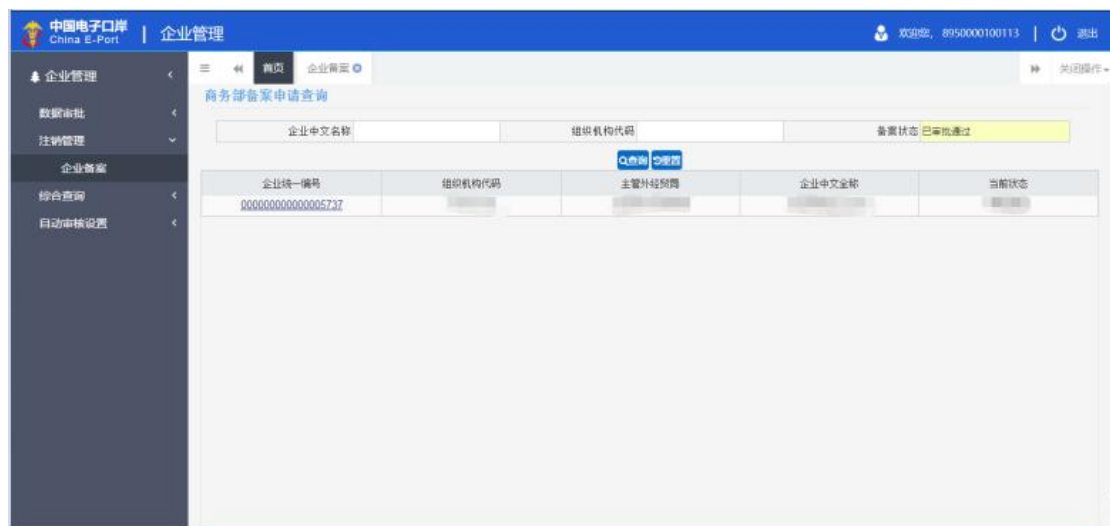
中国电子口岸 China E-Port | 企业管理

欢迎您, 8950000100113 | 退出

企业管理
数据审批
注销管理
企业备案
综合查询
自动审核设置

首页 企业备案

关闭操作

商务部备案申请查询

企业中文名称 组织机构代码 备案状态 已审批通过

查询 重置

| 企业统一编号 | 组织机构代码 | 主管外经贸局 | 企业中文全称 | 当前状态 |
|---|---|---|---|---|
| 0000000000000005737 | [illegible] | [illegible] | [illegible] | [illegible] |